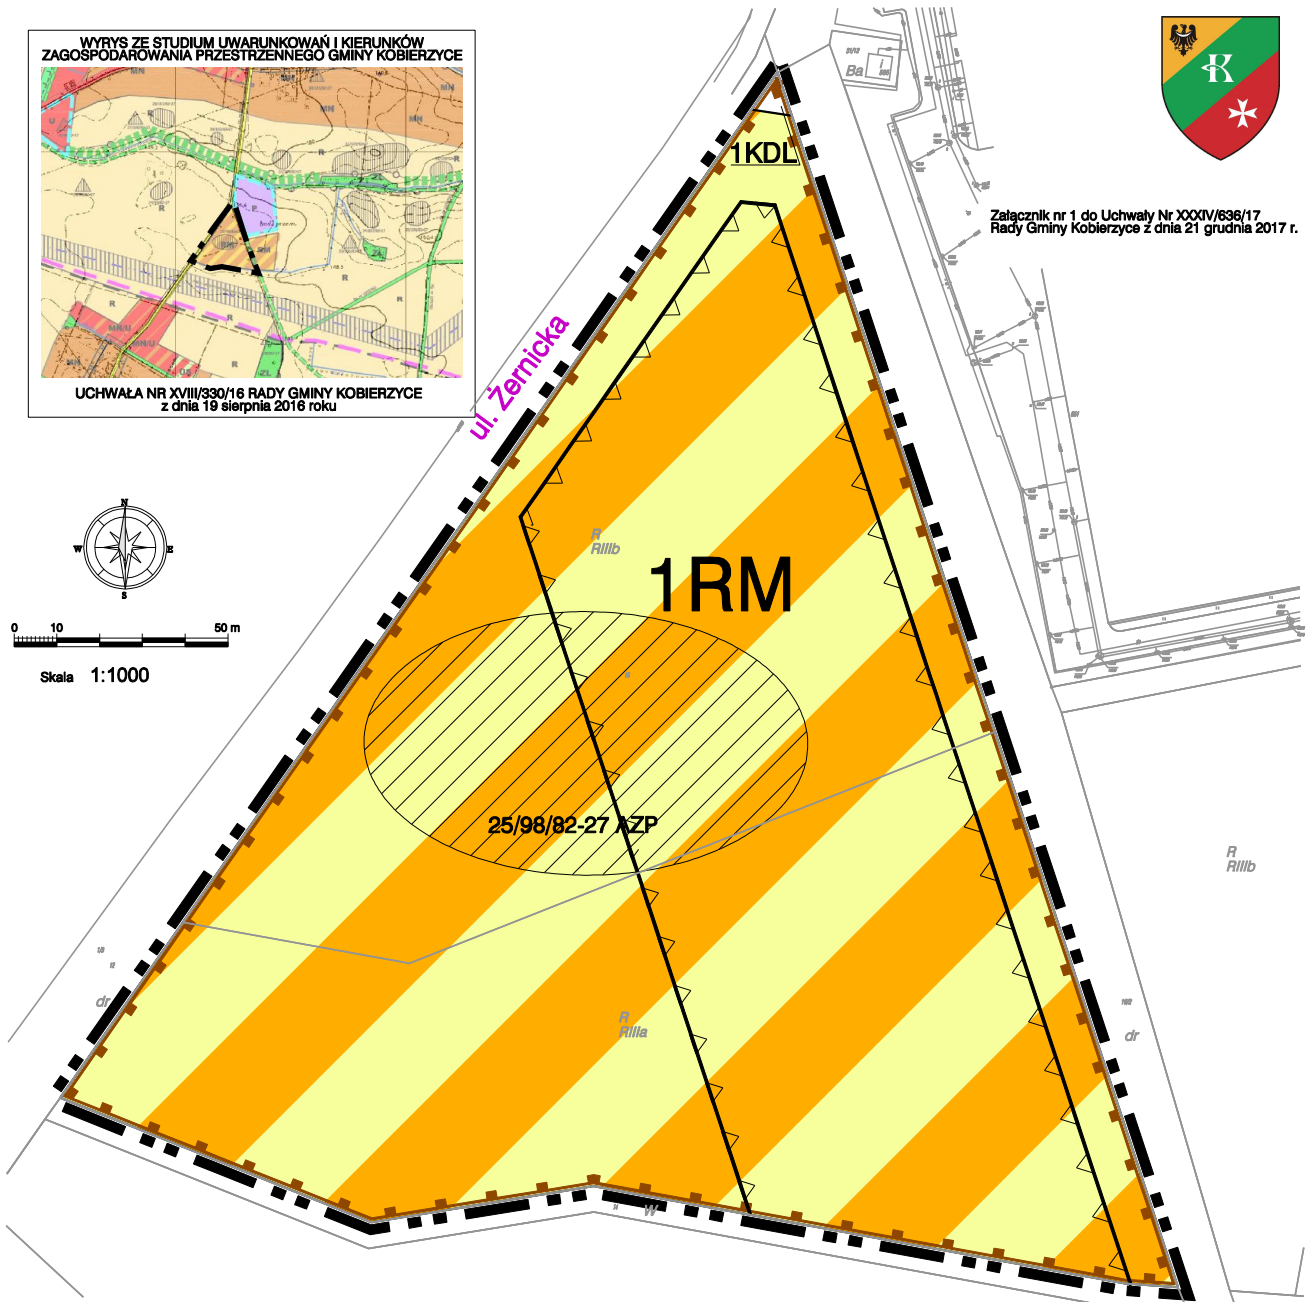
WYRYS ZE STUDIUM UWARUNKOWAŃ I KIERUNKÓW ZAGOSPODAROWANIA PRZESTRZENNEGO GMINY KOBIERZYCE

UCHWAŁA NR XVIII/330/16 RADY GMINY KOBIERZYCE z dnia 19 sierpnia 2016 roku

Załącznik nr 1 do Uchwały Nr XXXIV/636/17 Rady Gminy Kobierzyce z dnia 21 grudnia 2017 r.

Ba

1KDL

ul. Żernicka

N
W
E
S

0 10 50 m

Skala 1:1000

R
RIIIb

1RM

25/98/82-27 AZP

R
RIIIb

dr

R
RIIIa

dr

W